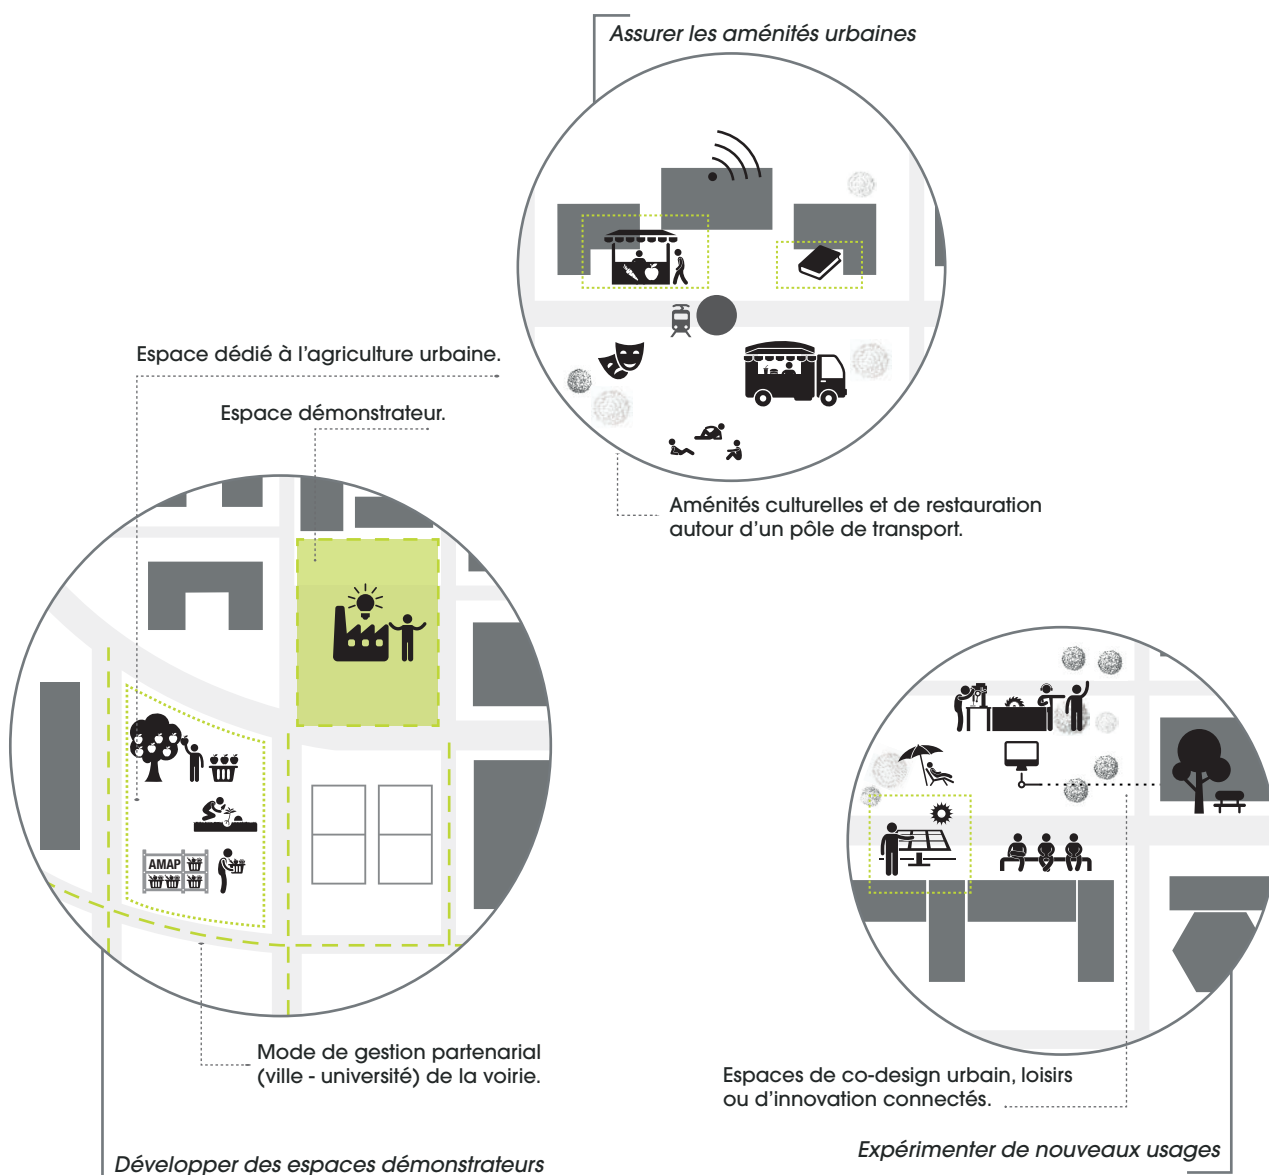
Assurer les aménités urbaines

Espace dédié à l'agriculture urbaine.

Espace démonstrateur.

Aménités culturelles et de restauration autour d'un pôle de transport.

AMAP

Mode de gestion partenarial (ville - université) de la voirie.

Espaces de co-design urbain, loisirs ou d'innovation connectés.

Expérimenter de nouveaux usages

Développer des espaces démonstrateurs